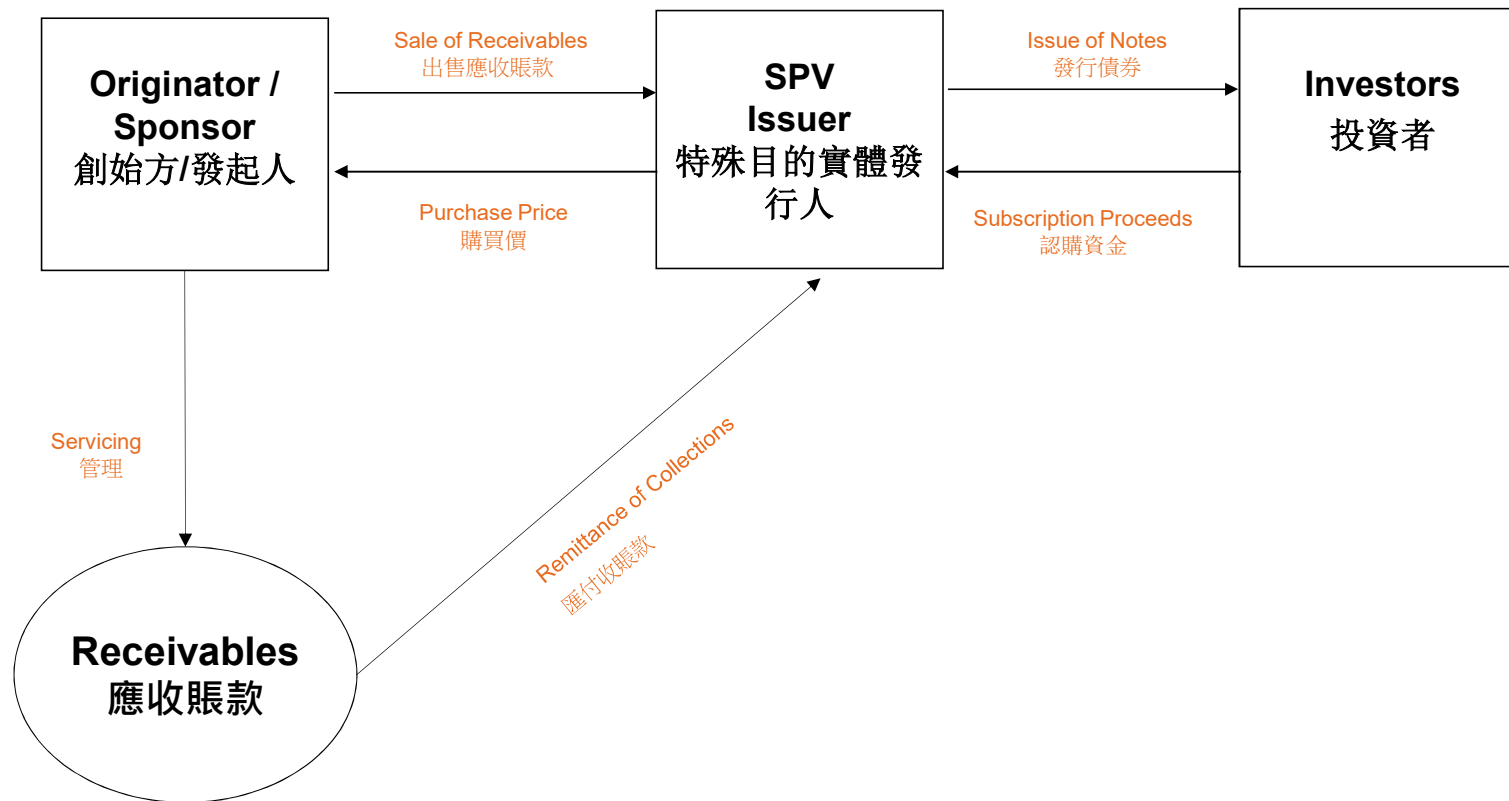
Originator / Sponsor
創始方/發起人

Sale of Receivables
出售應收賬款

Purchase Price
購買價

SPV
Issuer
特殊目的實體發行人

Issue of Notes
發行債券

Subscription Proceeds
認購資金

Investors
投資者

Servicing
管理

Remittance of Collections
匯付收賬款

Receivables
應收賬款